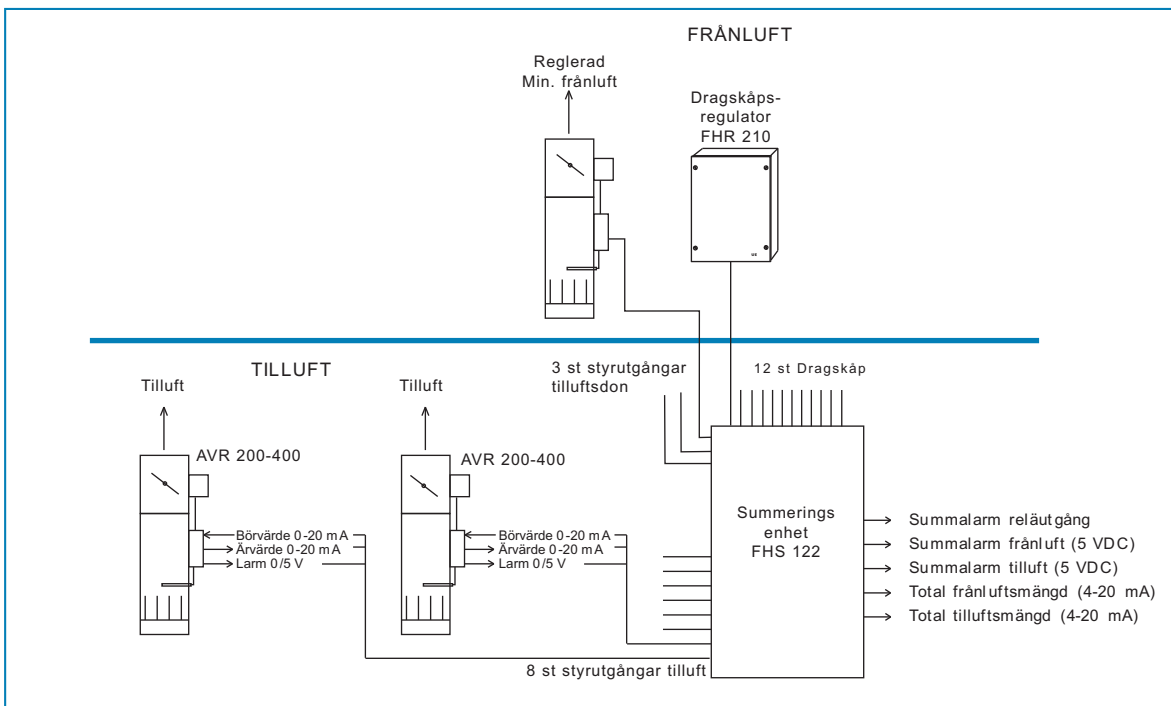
FRÅNLUFT

Reglerad
Min. frånluft

Dragskåps-
regulator
FHR 210

TILLUFT

3 st styrutgångar
tilluftsdon

12 st Dragskåp

Tilluft

AVR 200-400

Tilluft

AVR 200-400

Börvärde 0-20 mA
Ärvärde 0-20 mA
Larm 0/5 V

Börvärde 0-20 mA
Ärvärde 0-20 mA
Larm 0/5 V

Summerings
enhet
FHS 122

Summalarm reläutgång
Summalarm frånluft (5 VDC)
Summalarm tilluft (5 VDC)
Total frånluftsmängd (4-20 mA)
Total tilluftsmängd (4-20 mA)

8 st styrutgångar tilluft